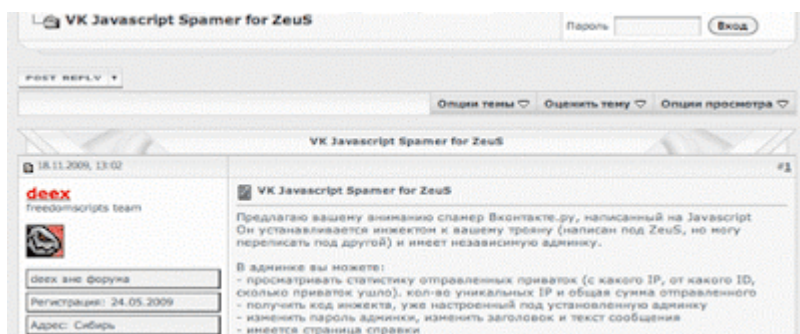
VK Javascript Spamer for ZeuS

Пароль Вход

POST REPLY

Опции темы Оценить тему Опции просмотра

VK Javascript Spamer for ZeuS

18.11.2009, 13:02

#1

deex
freedomscripts team

deex вне форума

Регистрация: 24.05.2009

Адрес: Сибирь

VK Javascript Spamer for ZeuS

Предлагаю вашему вниманию спамер Вконтакте.ру, написанный на Javascript
Он устанавливается инжектом к вашему трояну (написан под ZeuS, но могу переписать под другой) и имеет независимую админку.

В админке вы можете:
- просматривать статистику отправленных приваток (с какого IP, от какого ID, сколько приваток ушло). кол-во уникальных IP и общая сумма отправленного
- получить код инжекта, уже настроенный под установленную админку
- изменить пароль админки, изменить заголовок и текст сообщения
- имеется страница справки